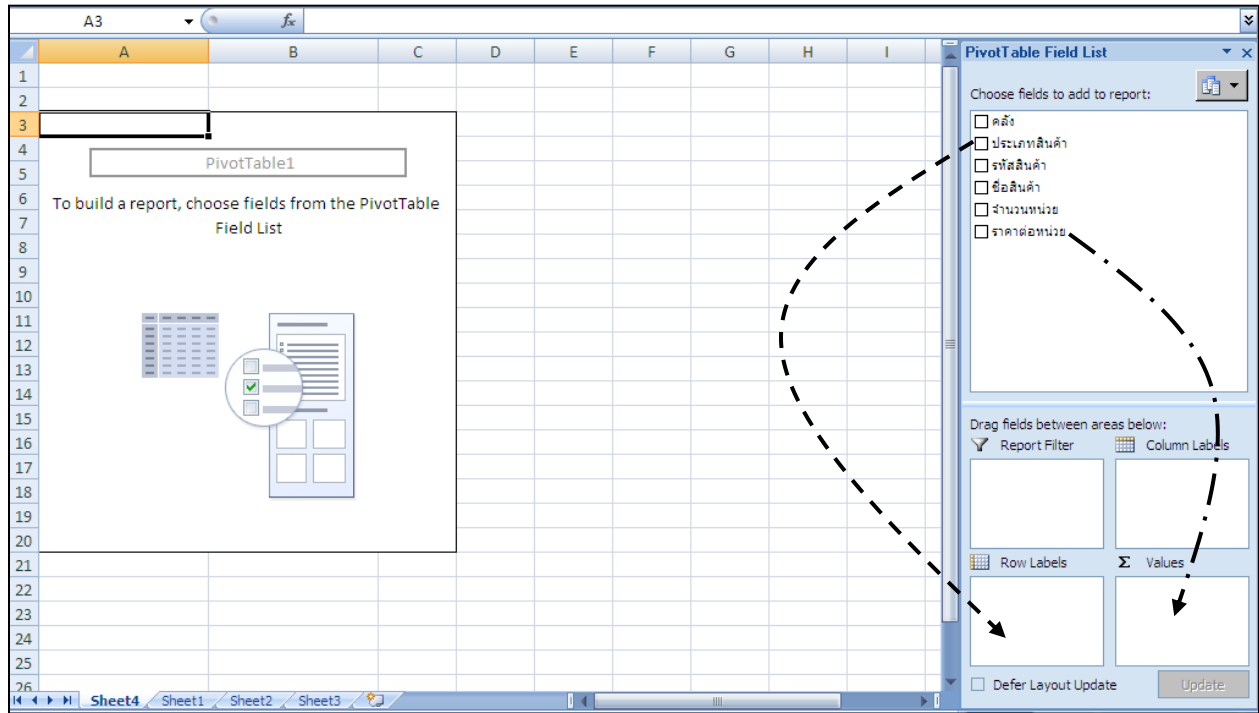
A3
$f_x$

| | A | B | C | D | E | F | G | H | I |
|---|---|---|---|---|---|---|---|---|---|
| 1 | | | | | | | | | |
| 2 | | | | | | | | | |
| 3 | | | | | | | | | |
| 4 | | | | | | | | | |
| 5 | | | | | | | | | |
| 6 | | | | | | | | | |
| 7 | | | | | | | | | |
| 8 | | | | | | | | | |
| 9 | | | | | | | | | |
| 10 | | | | | | | | | |
| 11 | | | | | | | | | |
| 12 | | | | | | | | | |
| 13 | | | | | | | | | |
| 14 | | | | | | | | | |
| 15 | | | | | | | | | |
| 16 | | | | | | | | | |
| 17 | | | | | | | | | |
| 18 | | | | | | | | | |
| 19 | | | | | | | | | |
| 20 | | | | | | | | | |
| 21 | | | | | | | | | |
| 22 | | | | | | | | | |
| 23 | | | | | | | | | |
| 24 | | | | | | | | | |
| 25 | | | | | | | | | |
| 26 | | | | | | | | | |

PivotTable1

To build a report, choose fields from the PivotTable Field List

Sheet4 Sheet1 Sheet2 Sheet3

PivotTable Field List

Choose fields to add to report:

คลัง
ประเภทสินค้า
รหัสสินค้า
ชื่อสินค้า
จำนวนหน่วย
ราคาต่อหน่วย

Drag fields between areas below:

Report Filter
Column Labels
Row Labels
Σ Values

Defer Layout Update
Update